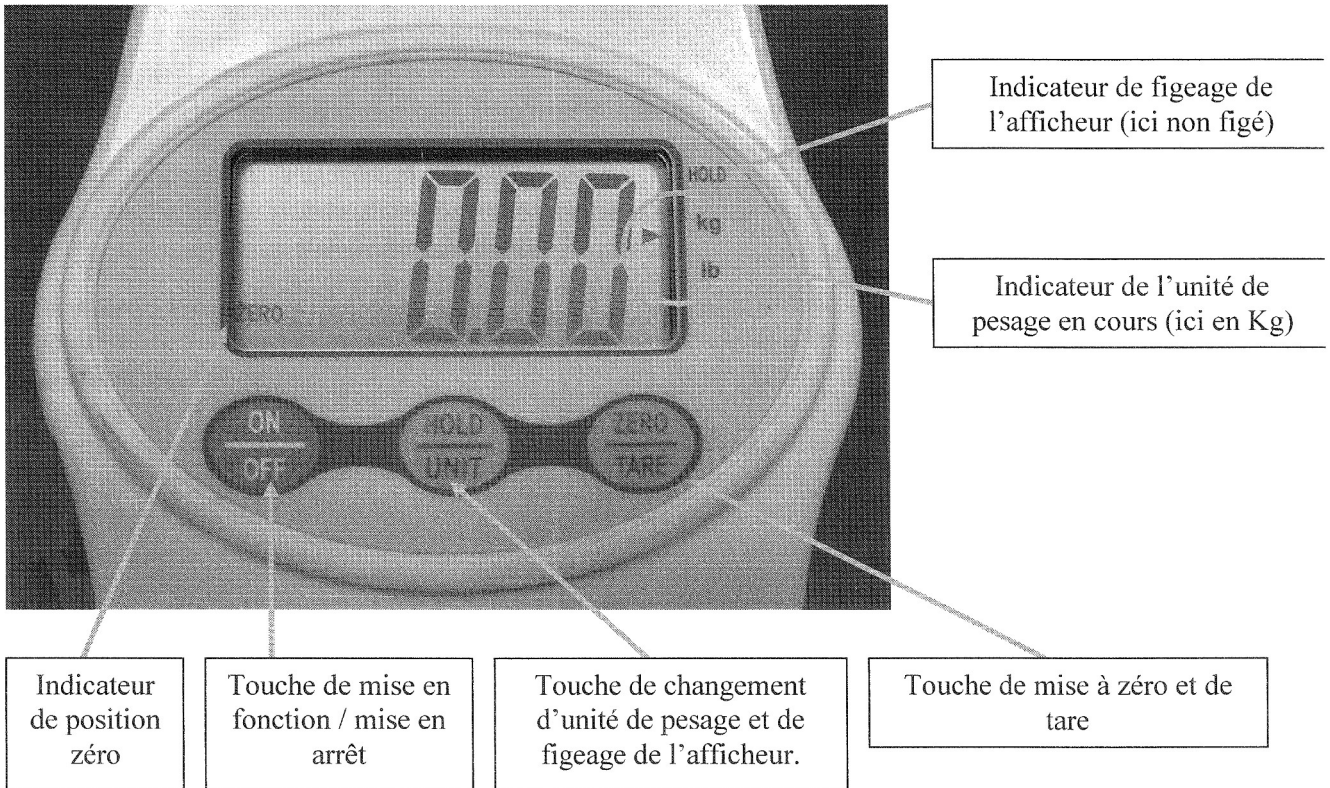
Indicateur de figeage de l'afficheur (ici non figé)

HOLD
0.00
kg
lb
ZERO

Indicateur de l'unité de pesage en cours (ici en Kg)

ON
OFF
HOLD
UNIT
ZERO
TARE

Indicateur de position zéro

Touche de mise en fonction / mise en arrêt

Touche de changement d'unité de pesage et de figeage de l'afficheur.

Touche de mise à zéro et de tare